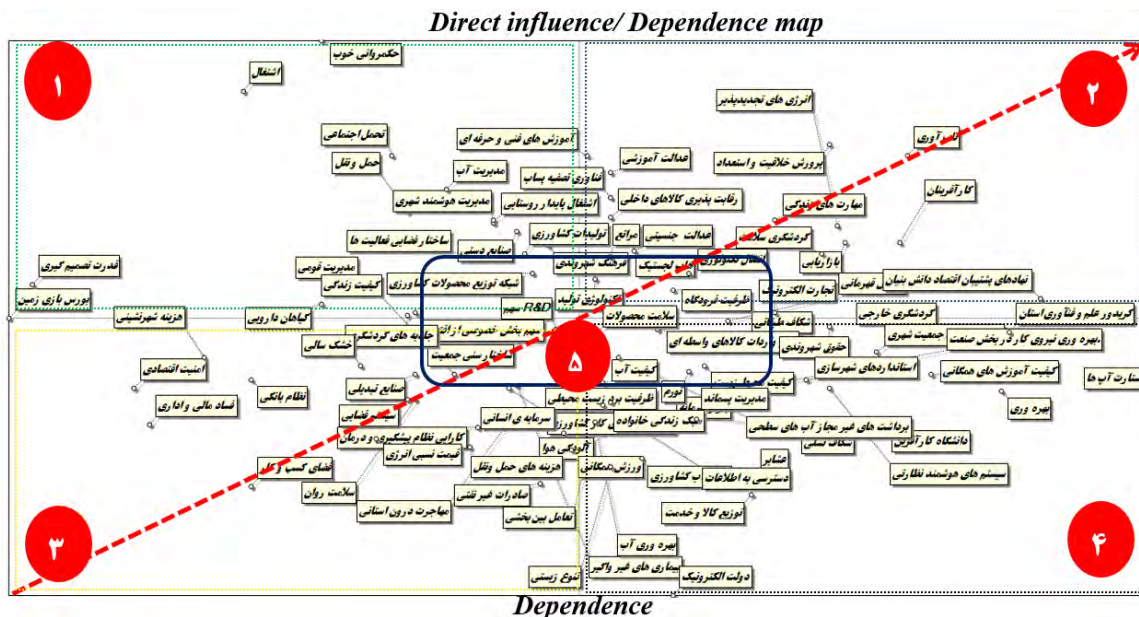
Direct influence/ Dependence map

۱
۲
۳
۴
۵

حکمروانی خوب
اشتغال
آموزش های فنی و حرفه ای
تحمل اجتماعی
عدالت آموزشی
حمل ونقل
مدیریت آب
فناوری تصفیه پساب
مدیریت هوشمند شهری
اشتغال پایدار روستایی
رقابت پذیری کالاهای داخلی
انرژی های تجدیدپذیر
پرورش خلاقیت و استعداد
نوآوری
کارآفرینان
مهارت های زندگی
ساختار قضایی فعالیت ها
تولیدات کشاورزی
موانع
عدالت جنسیتی
گردشگری سلامت
قدرت تصمیم گیری
صنایع دستی
فرهنگ شهروندی
شبکه توزیع محصولات کشاورزی
مدیریت قومی
کیفیت زندگی
بازاریابی
نهادهای پشتیبان اقتصاد دانش بنیان
تجارت الکترونیک
بورس بازی زمین
هزینه شهرنشینی
گیاهان دارویی
R&D
سهم
ظرفیت فرودگاه
گردشگری خارجی
گردشگری علم و فناوری استان
سلامت محصولات
شکاف طبقاتی
جمعیت شهری
بهره وری نیروی کار در بخش صنعت
جاذبه های گردشگری
خشک سالی
سهم بخش خصوصی
ساختار سنی جمعیت
واردات کالاهای واسطه ای
حقوق شهروندی
استانداردهای شهرسازی
کیفیت آموزش های همگانی
امنیت اقتصادی
کیفیت آب
صنایع تبدیلی
مدیریت پسماند
بهره وری
فساد مالی و اداری
نظام بانکی
ظرفیت برد زیست محیطی
سرمایه ی انسانی
سبک زندگی خانواده
برداشت های غیر مجاز آب های سطحی
دانشگاه کارآفرین
کارایی نظام بیمه
آلودگی هوا
قیمت نسبی انرژی
هزینه های حمل ونقل
ورزش همگانی
سیستم های هوشمند نظارتی
فضای کسب و کار
صادرات غیر نفتی
دسترسی به اطلاعات
آب کشاورزی
سلامت روان
توزیع کالا و خدمت
مهاجرت درون استانی
تعامل بین بخشی
بهره وری آب
بیماری های غیر واگیر
تنوع زیستی
دولت الکترونیک
Dependence